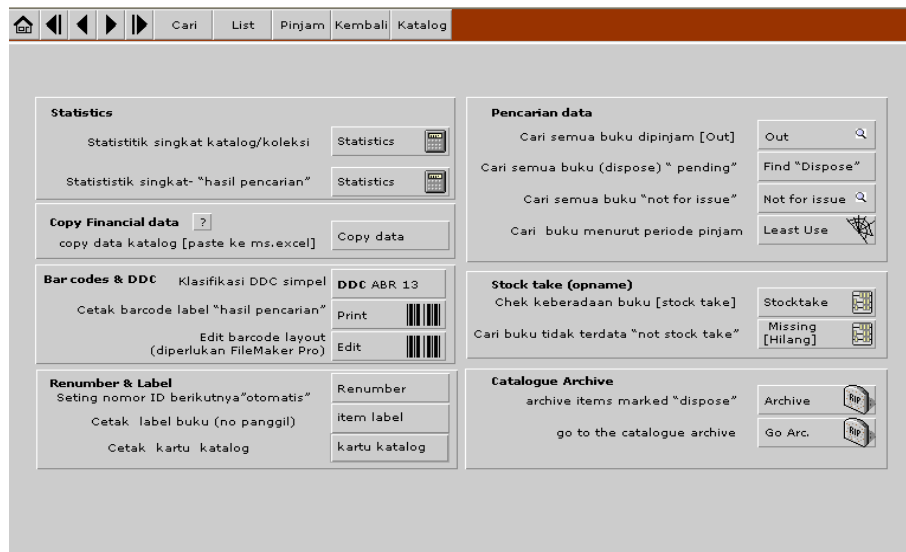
Cari List Pinjam Kembali Katalog

Statistics
Statistitik singkat katalog/koleksi Statistics
Statististik singkat- "hasil pencarian" Statistics

Copy Financial data ?
copy data katalog [paste ke ms.excel] Copy data

Bar codes & DDC Klasifikasi DDC simpel DDC ABR 13
Cetak barcode label "hasil pencarian" Print
Edit barcode layout (diperlukan FileMaker Pro) Edit

Renumber & Label
Seting nomor ID berikutnya"otomatis" Renumber
Cetak label buku (no panggil) item label
Cetak kartu katalog kartu katalog

Pencarian data
Cari semua buku dipinjam [Out] Out
Cari semua buku (dispose) " pending" Find "Dispose"
Cari semua buku "not for issue" Not for issue
Cari buku menurut periode pinjam Least Use

Stock take (opname)
Chek keberadaan buku [stock take] Stocktake
Cari buku tidak terdata "not stock take" Missing [Hilang]

Catalogue Archive
archive items marked "dispose" Archive
go to the catalogue archive Go Arc.